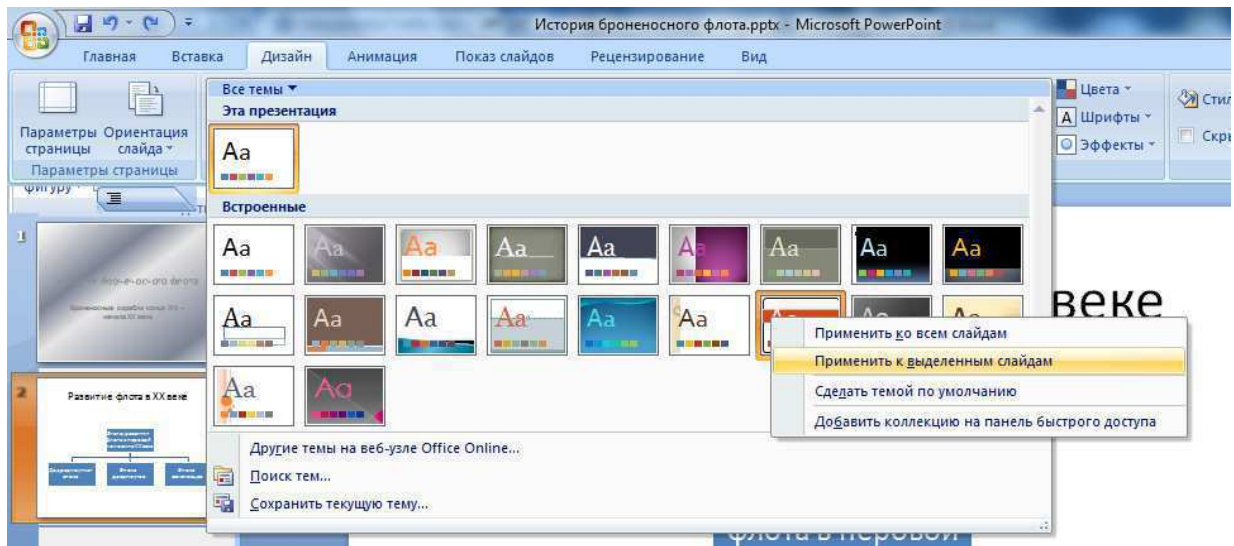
История броненосного флота.pptx - Microsoft PowerPoint

Главная Вставка Дизайн Анимация Показ слайдов Рецензирование Вид

Параметры страницы Ориентация слайда

Параметры страницы

Все темы ▾

Эта презентация

Aa

Встроенные

Aa Aa Aa Aa Aa Aa Aa Aa Aa

Aa Aa Aa Aa Aa Aa Aa

Aa Aa

Другие темы на веб-узле Office Online...

Поиск тем...

Сохранить текущую тему...

Цвета

Шрифты

Эффекты

Сти

Скр

Фигуру

1

2

Развитие флота в XX веке

веке

Применить ко всем слайдам

Применить к выделенным слайдам

Сделать темой по умолчанию

Добавить коллекцию на панель быстрого доступа

флота в первой